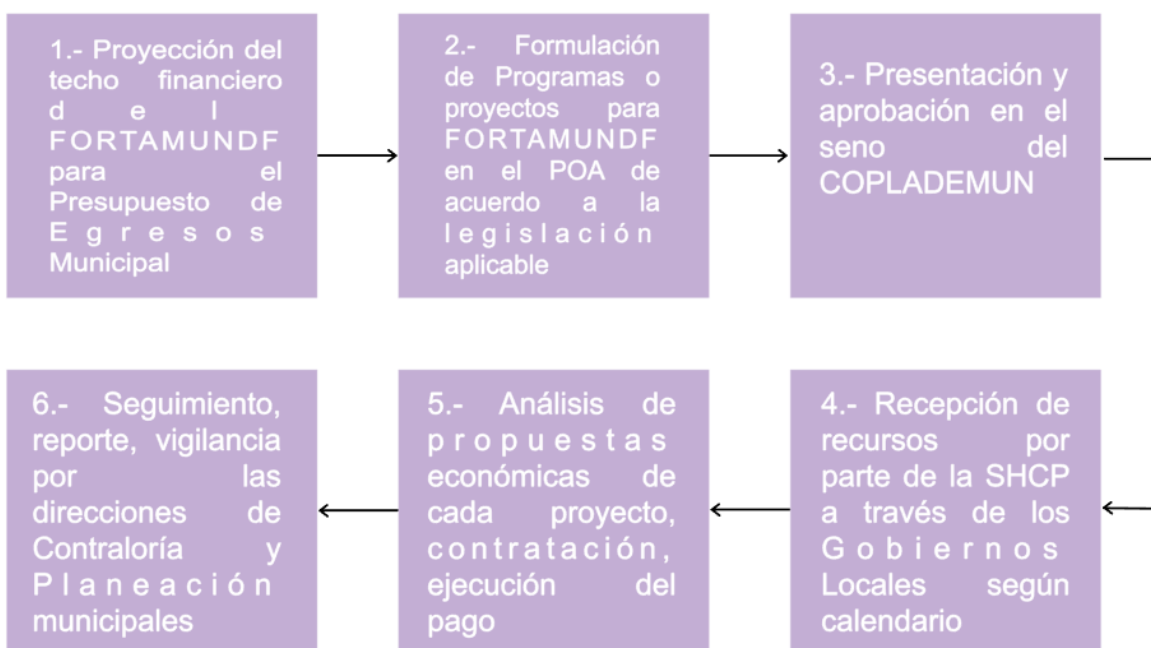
1.- Proyección del techo financiero del FORTAMUNDF para el Presupuesto de Egresos Municipal

2.- Formulación de Programas o proyectos para FORTAMUNDF en el POA de acuerdo a la legislación aplicable

3.- Presentación y aprobación en el seno del COPLADEMUN

4.- Recepción de recursos por parte de la SHCP a través de los Gobiernos Locales según calendario

5.- Análisis de propuestas económicas de cada proyecto, contratación, ejecución del pago

6.- Seguimiento, reporte, vigilancia por las direcciones de Contraloría y Planeación municipales